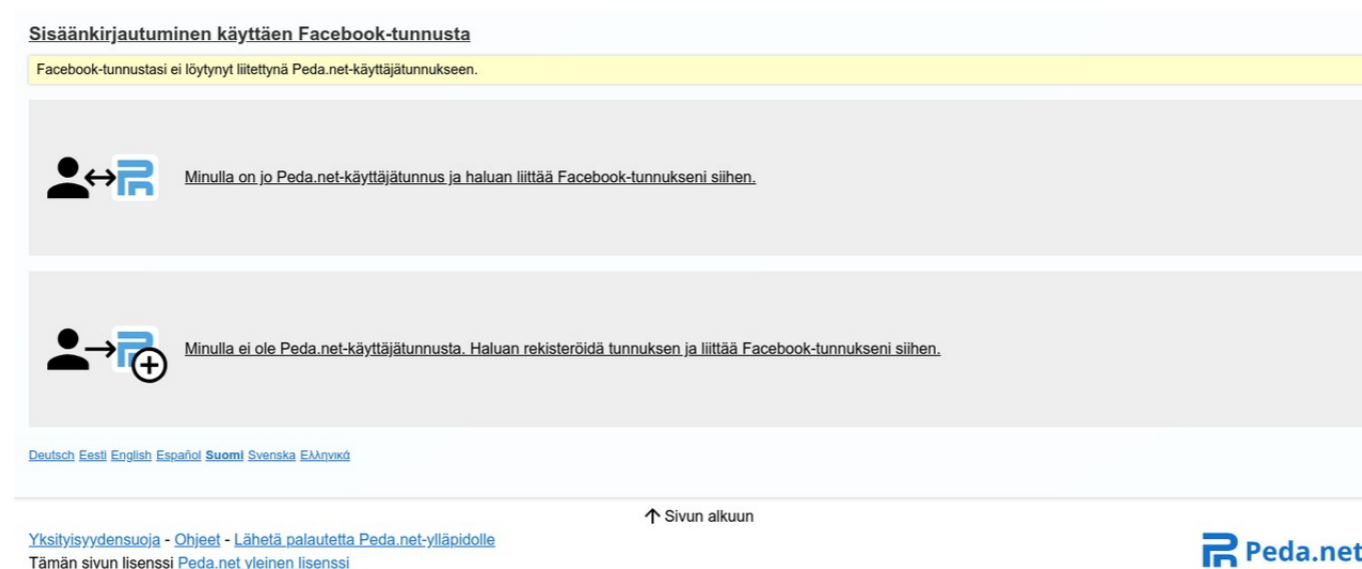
Sisäänkirjautuminen käyttäen Facebook-tunnusta

Facebook-tunnustasi ei löytynyt liitettynä Peda.net-käyttäjätunnukseen.

Minulla on jo Peda.net-käyttäjätunnus ja haluan liittää Facebook-tunnukseni siihen.

Minulla ei ole Peda.net-käyttäjätunnusta. Haluan rekisteröidä tunnuksen ja liittää Facebook-tunnukseni siihen.

Deutsch Eesti English Español Suomi Svenska Ελληνικά

↑ Sivun alkuun

Yksityisyydensuoja - Ohjeet - Lähetä palautetta Peda.net-ylläpidolle
Tämän sivun lisenssi Peda.net yleinen lisenssi

Peda.net